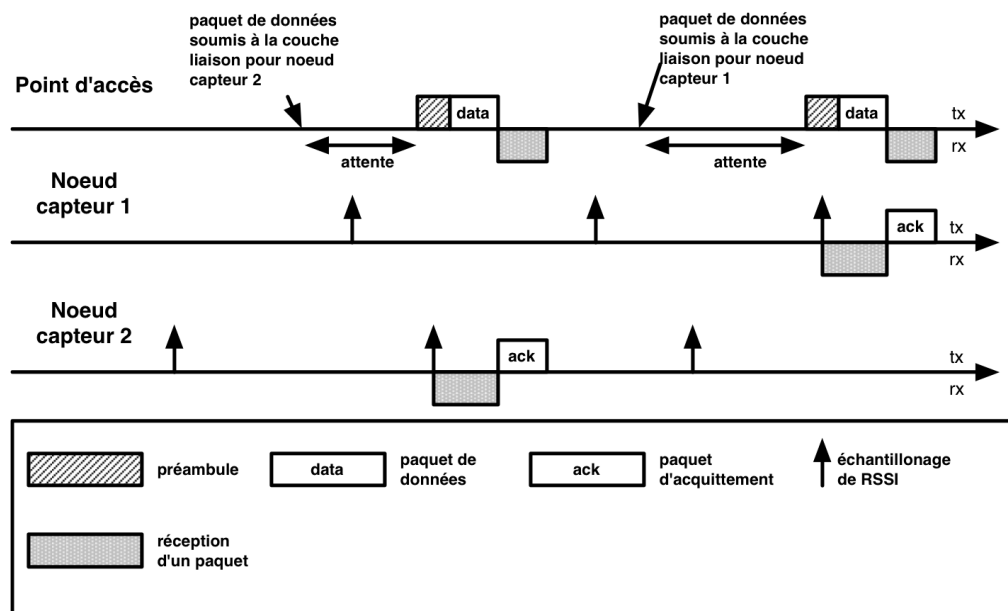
paquet de données soumis à la couche liaison pour noeud capteur 2

paquet de données soumis à la couche liaison pour noeud capteur 1

Point d'accès

data

data

tx

rx

attente

attente

Noeud capteur 1

ack

tx

rx

Noeud capteur 2

ack

tx

rx

préambule

data

paquet de données

ack

paquet d'acquittement

échantillonage de RSSI

réception d'un paquet